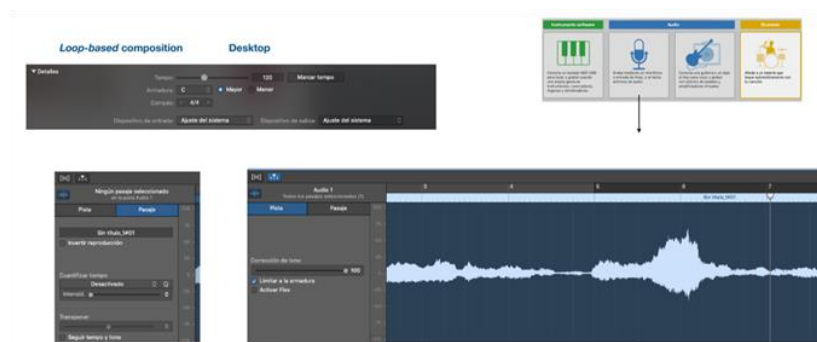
*Loop-based* composition

Desktop

▾ Detalles

Tempo: 120 Marcar tempo

Armadura: C Mayor Menor

Compás: 4/4

Dispositivo de entrada: Ajuste del sistema

Dispositivo de salida: Ajuste del sistema

Instrumento software

Audio

Drummer

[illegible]

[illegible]

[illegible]

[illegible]

Ningún pasaje seleccionado

en la pista Audio 1

Pista

Pasaje

Sin título_5#01

Invertir reproducción

Cuantificar tiempo

Desactivado

Intensid.

Transponer

Seguir tempo y tono

Audio 1

Todos los pasajes seleccionados (1)

Pista

Pasaje

Corrección de tono:

100

Limitar a la armadura

Activar Flex

5

6

7

Sin título_5#01